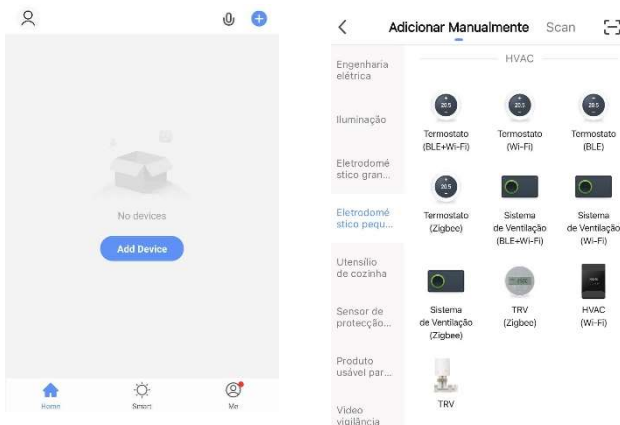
No devices

Add Device

Home Smart Me

Adicionar Manualmente Scan

Engenharia elétrica

Iluminação

Eletrodoméstico gran...

Eletrodoméstico pequ...

Utensílio de cozinha

Sensor de protecção...

Produto usável par...

Vídeo vigilância

HVAC

Termostato (BLE+Wi-Fi)

Termostato (Wi-Fi)

Termostato (BLE)

Termostato (Zigbee)

Sistema de Ventilação (BLE+Wi-Fi)

Sistema de Ventilação (Wi-Fi)

Sistema de Ventilação (Zigbee)

TRV (Zigbee)

HVAC (Wi-Fi)

TRV